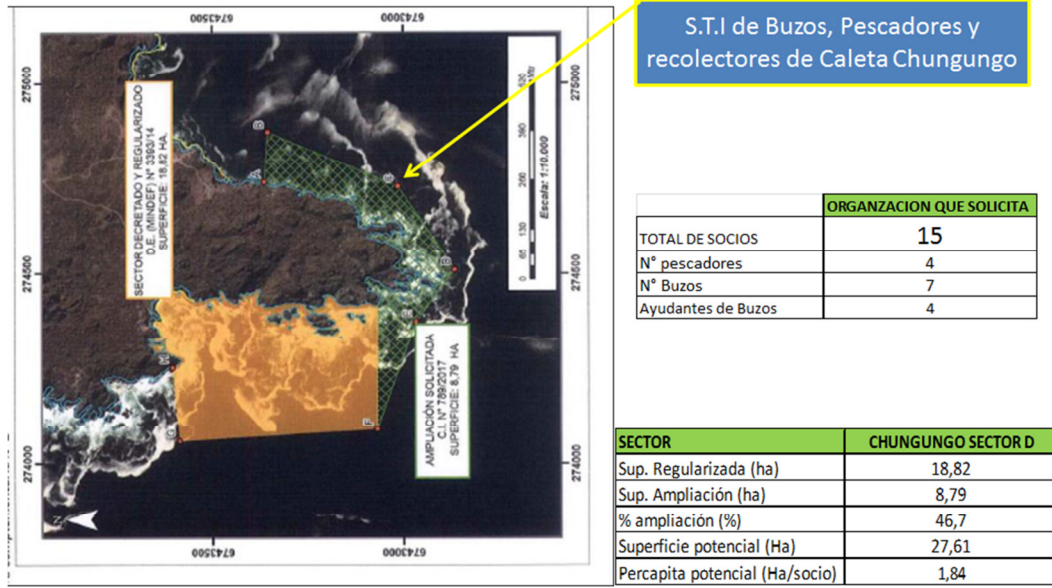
S.T.I de Buzos, Pescadores y recolectores de Caleta Chungungo

6743500
6743000
275000
275000
274500
274500
274000
274000
6743500
6743000

SECTOR DECRETADO Y REGULARIZADO D.E. (MINDEF) N° 3393/14 SUPERFICIE: 18,82 HA.

AMPLIACIÓN SOLICITADA C.I. N° 789/2017 SUPERFICIE: 8,79 HA.

Escala: 1:10.000
0 65 130 260 390 520 Mts

A
B
C
D
E
F
G
H

|  | ORGANZACION QUE SOLICITA |
|---|---|
| TOTAL DE SOCIOS | 15 |
| N° pescadores | 4 |
| N° Buzos | 7 |
| Ayudantes de Buzos | 4 |

| SECTOR | CHUNGUNGO SECTOR D |
|---|---|
| Sup. Regularizada (ha) | 18,82 |
| Sup. Ampliación (ha) | 8,79 |
| % ampliación (%) | 46,7 |
| Superficie potencial (Ha) | 27,61 |
| Percapita potencial (Ha/socio) | 1,84 |